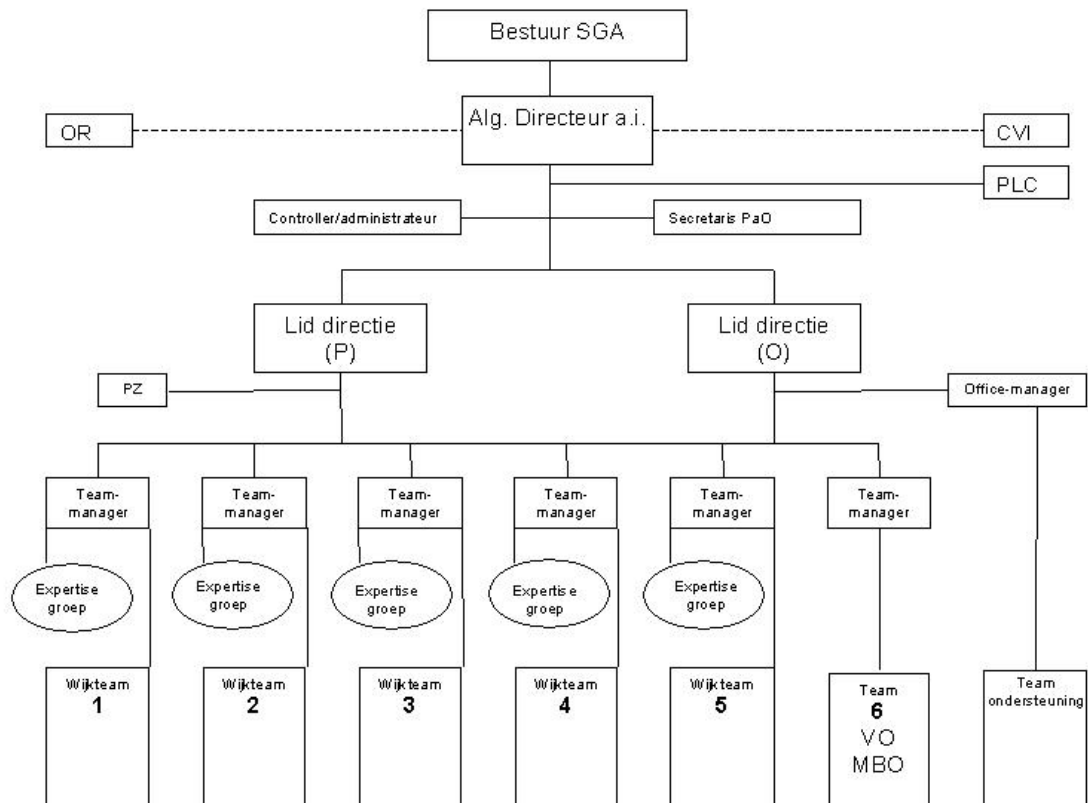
Bestuur SGA

OR

Alg. Directeur a.i.

CVI

PLC

Controller/administrateur

Secretaris PaO

Lid directie (P)

Lid directie (O)

PZ

Office-manager

Teammanager

Teammanager

Teammanager

Teammanager

Teammanager

Teammanager

Expertise groep

Expertise groep

Expertise groep

Expertise groep

Expertise groep

Wijkteam 1

Wijkteam 2

Wijkteam 3

Wijkteam 4

Wijkteam 5

Team 6 VO MBO

Team ondersteuning